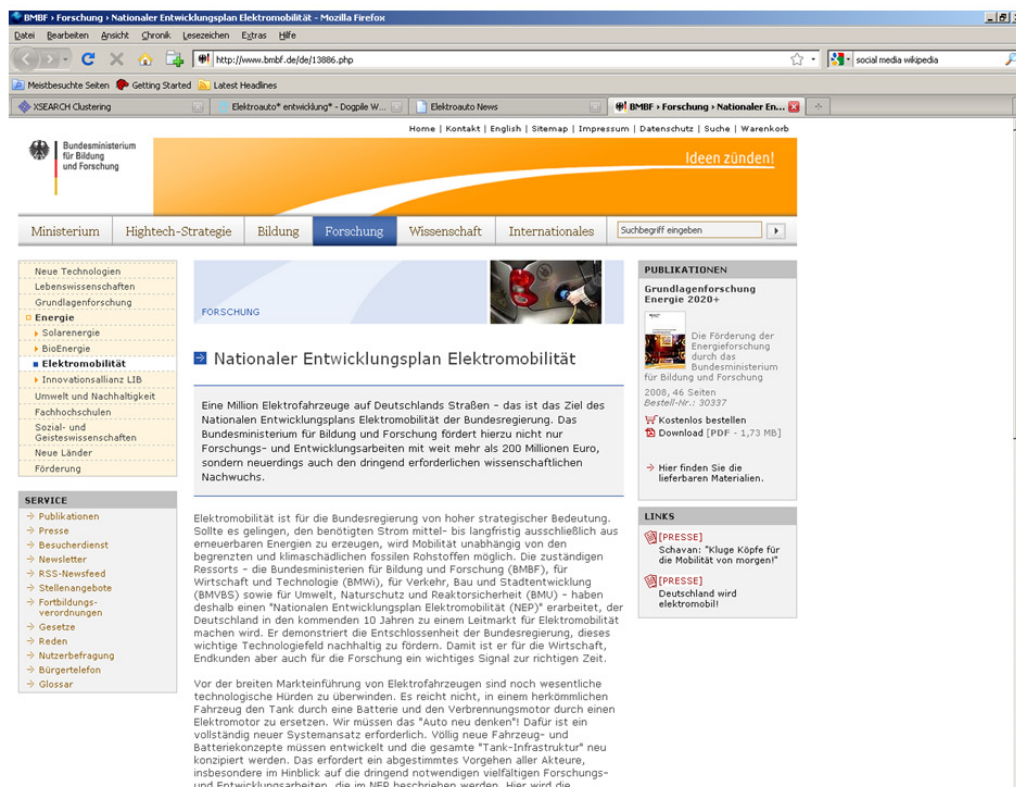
BMBF › Forschung › Nationaler Entwicklungsplan Elektromobilität - Mozilla Firefox

Datei Bearbeiten Ansicht Chronik Lesezeichen Extras Hilfe

http://www.bmbf.de/de/13886.php

social media wikipedia

Meistbesuchte Seiten Getting Started Latest Headlines

XSEARCH Clustering | Elektroauto* entwicklung* - Dogpile W... | Elektroauto News | BMBF › Forschung › Nationaler En...

Home | Kontakt | English | Sitemap | Impressum | Datenschutz | Suche | Warenkorb

Bundesministerium für Bildung und Forschung

Ideen zünden!

Ministerium | Hightech-Strategie | Bildung | Forschung | Wissenschaft | Internationales

Suchbegriff eingeben

Neue Technologien
Lebenswissenschaften
Grundlagenforschung
Energie
Solarenergie
BioEnergie
Elektromobilität
Innovationsallianz LIB
Umwelt und Nachhaltigkeit
Fachhochschulen
Sozial- und Geisteswissenschaften
Neue Länder
Förderung

SERVICE
Publikationen
Presse
Besucherdienst
Newsletter
RSS-Newsfeed
Stellenangebote
Fortbildungsverordnungen
Gesetze
Reden
Nutzerbefragung
Bürgertelefon
Glossar

FORSCHUNG

Nationaler Entwicklungsplan Elektromobilität

Eine Million Elektrofahrzeuge auf Deutschlands Straßen – das ist das Ziel des Nationalen Entwicklungsplans Elektromobilität der Bundesregierung. Das Bundesministerium für Bildung und Forschung fördert hierzu nicht nur Forschungs- und Entwicklungsarbeiten mit weit mehr als 200 Millionen Euro, sondern neuerdings auch den dringend erforderlichen wissenschaftlichen Nachwuchs.

Elektromobilität ist für die Bundesregierung von hoher strategischer Bedeutung. Sollte es gelingen, den benötigten Strom mittel- bis langfristig ausschließlich aus erneuerbaren Energien zu erzeugen, wird Mobilität unabhängig von den begrenzten und klimaschädlichen fossilen Rohstoffen möglich. Die zuständigen Ressorts – die Bundesministerien für Bildung und Forschung (BMBF), für Wirtschaft und Technologie (BMWi), für Verkehr, Bau und Stadtentwicklung (BMVBS) sowie für Umwelt, Naturschutz und Reaktorsicherheit (BMU) – haben deshalb einen "Nationalen Entwicklungsplan Elektromobilität (NEP)" erarbeitet, der Deutschland in den kommenden 10 Jahren zu einem Leitmarkt für Elektromobilität machen wird. Er demonstriert die Entschlossenheit der Bundesregierung, dieses wichtige Technologiefeld nachhaltig zu fördern. Damit ist er für die Wirtschaft, Endkunden aber auch für die Forschung ein wichtiges Signal zur richtigen Zeit.

Vor der breiten Markteinführung von Elektrofahrzeugen sind noch wesentliche technologische Hürden zu überwinden. Es reicht nicht, in einem herkömmlichen Fahrzeug den Tank durch eine Batterie und den Verbrennungsmotor durch einen Elektromotor zu ersetzen. Wir müssen das "Auto neu denken"! Dafür ist ein vollständig neuer Systemansatz erforderlich. Völlig neue Fahrzeug- und Batteriekonzepte müssen entwickelt und die gesamte "Tank-Infrastruktur" neu konzipiert werden. Das erfordert ein abgestimmtes Vorgehen aller Akteure, insbesondere im Hinblick auf die dringend notwendigen vielfältigen Forschungs- und Entwicklungsarbeiten, die im NEP beschrieben werden. Hier wird die

PUBLIKATIONEN
Grundlagenforschung Energie 2020+
Die Förderung der Energieforschung durch das Bundesministerium für Bildung und Forschung
2008, 46 Seiten
Bestell-Nr.: 30337
Kostenlos bestellen
Download [PDF - 1,73 MB]
Hier finden Sie die lieferbaren Materialien.

LINKS
[PRESSE]
Schavan: "Kluge Köpfe für die Mobilität von morgen!"
[PRESSE]
Deutschland wird elektromobil!